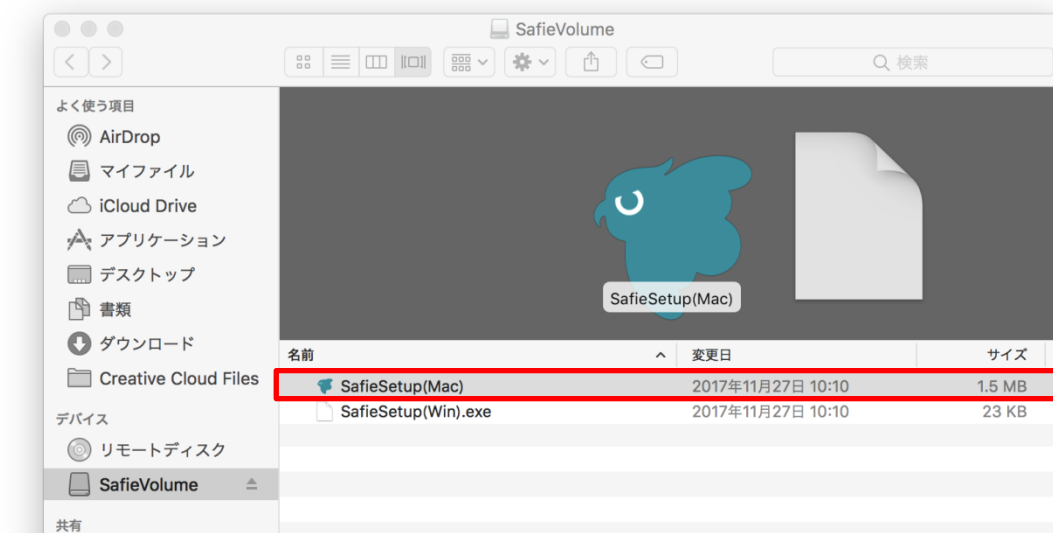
SafieVolume

検索

よく使う項目
AirDrop
マイファイル
iCloud Drive
アプリケーション
デスクトップ
書類
ダウンロード
Creative Cloud Files
デバイス
リモートディスク
SafieVolume
共有

SafieSetup(Mac)

| 名前 | 変更日 | サイズ |
|---|---|---|
| SafieSetup(Mac) | 2017年11月27日 10:10 | 1.5 MB |
| SafieSetup(Win).exe | 2017年11月27日 10:10 | 23 KB |